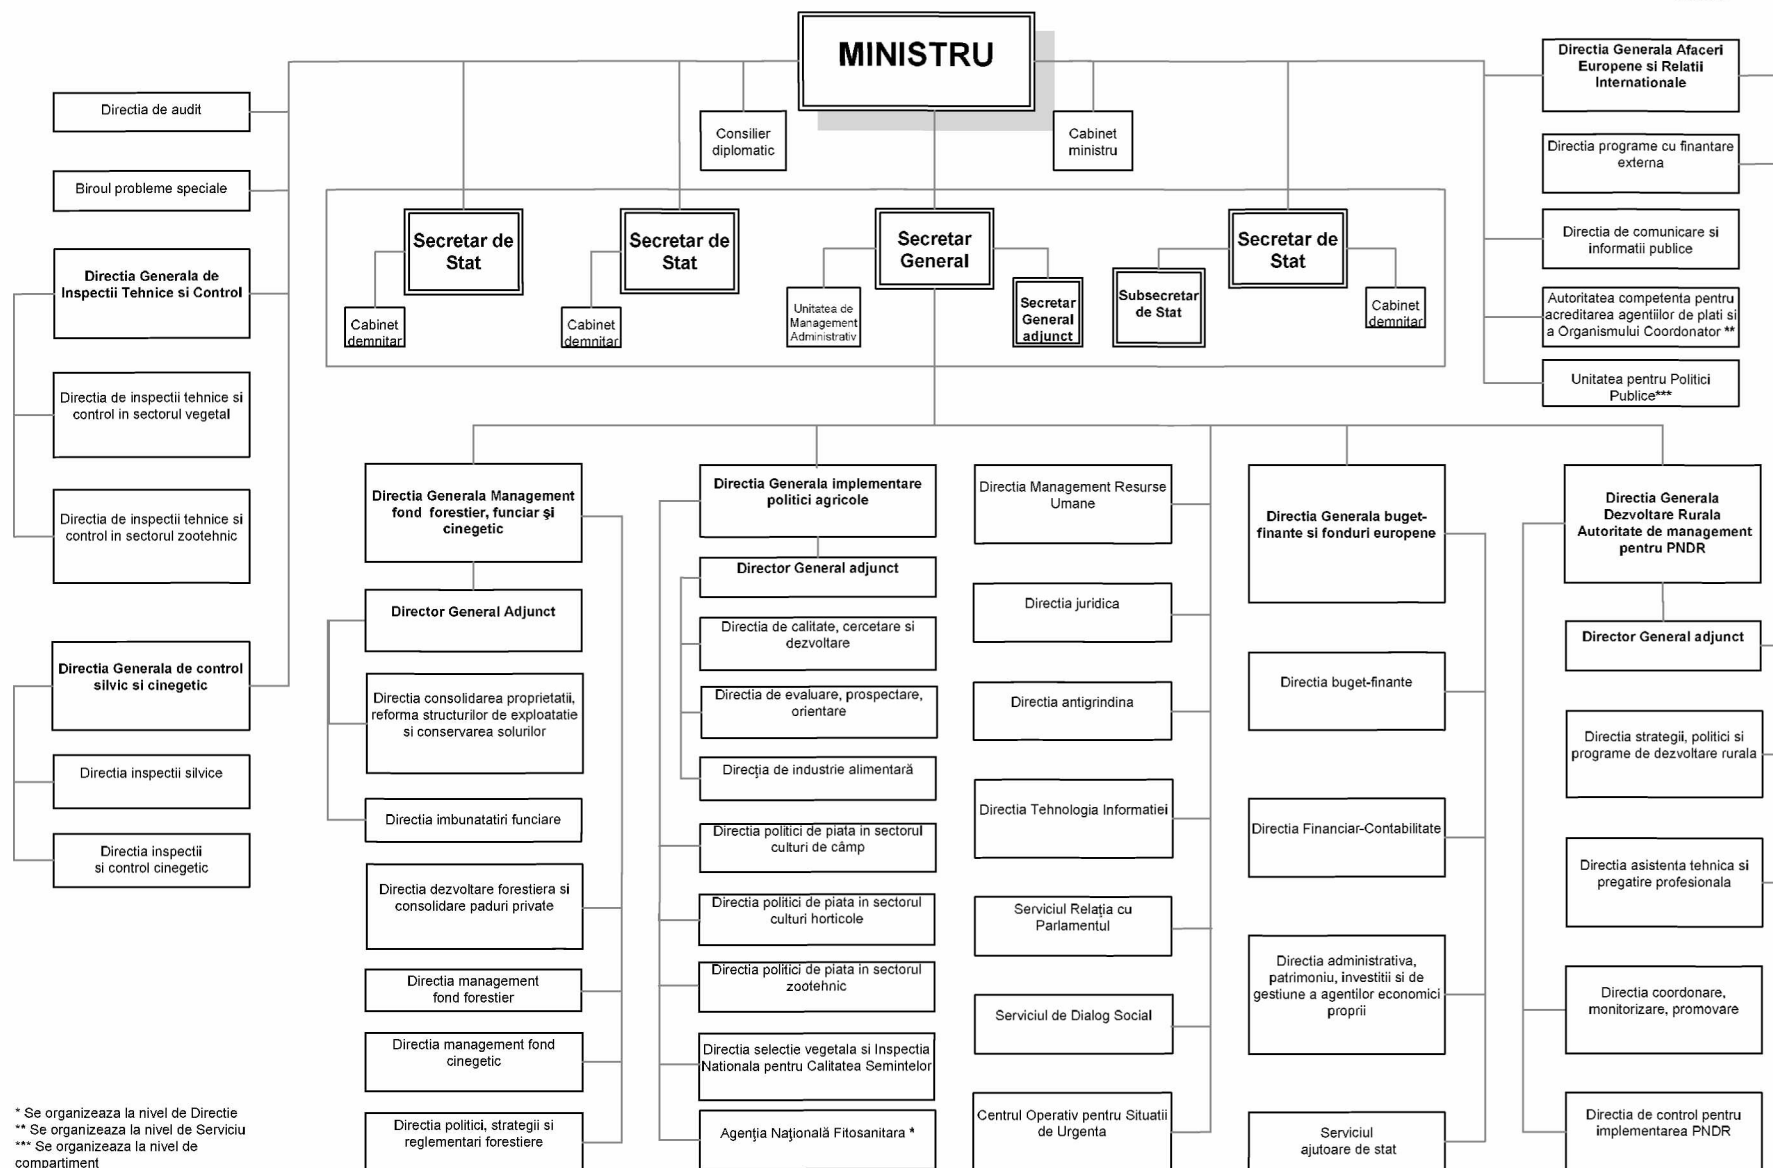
MINISTRU

Consilier diplomatic

Cabinet ministru

Directia de audit

Biroul probleme speciale

Directia Generala de Inspectii Tehnice si Control

Directia de inspectii tehnice si control in sectorul vegetal

Directia de inspectii tehnice si control in sectorul zootehnic

Directia Generala de control silvic si cinegetic

Directia inspectii silvice

Directia inspectii si control cinegetic

Secretar de Stat

Cabinet demnitar

Secretar de Stat

Cabinet demnitar

Secretar General

Unitatea de Management Administrativ

Secretar General adjunct

Subsecretar de Stat

Secretar de Stat

Cabinet demnitar

Directia Generala Afaceri Europene si Relatii Internationale

Directia programe cu finantare externa

Directia de comunicare si informatii publice

Autoritatea competenta pentru acreditarea agentiilor de plati si a Organismului Coordonator **

Unitatea pentru Politici Publice***

Directia Generala Management fond forestier, funciar şi cinegetic

Director General Adjunct

Directia consolidarea proprietatii, reforma structurilor de exploatatie si conservarea solurilor

Directia imbunatatiri funciare

Directia dezvoltare forestiera si consolidare paduri private

Directia management fond forestier

Directia management fond cinegetic

Directia politici, strategii si reglementari forestiere

Directia Generala implementare politici agricole

Director General adjunct

Directia de calitate, cercetare si dezvoltare

Directia de evaluare, prospectare, orientare

Direcţia de industrie alimentară

Directia politici de piata in sectorul culturi de câmp

Directia politici de piata in sectorul culturi horticole

Directia politici de piata in sectorul zootehnic

Directia selectie vegetala si Inspectia Nationala pentru Calitatea Semintelor

Agenţia Naţională Fitosanitara *

Directia Management Resurse Umane

Directia juridica

Directia antigrindina

Directia Tehnologia Informatiei

Serviciul Relaţia cu Parlamentul

Serviciul de Dialog Social

Centrul Operativ pentru Situatii de Urgenta

Directia Generala buget-finante si fonduri europene

Directia buget-finante

Directia Financiar-Contabilitate

Directia administrativa, patrimoniu, investitii si de gestiune a agentilor economici proprii

Serviciul ajutoare de stat

Directia Generala Dezvoltare Rurala Autoritate de management pentru PNDR

Director General adjunct

Directia strategii, politici si programe de dezvoltare rurala

Directia asistenta tehnica si pregatire profesionala

Directia coordonare, monitorizare, promovare

Directia de control pentru implementarea PNDR

* Se organizeaza la nivel de Directie
** Se organizeaza la nivel de Serviciu
*** Se organizeaza la nivel de compartiment